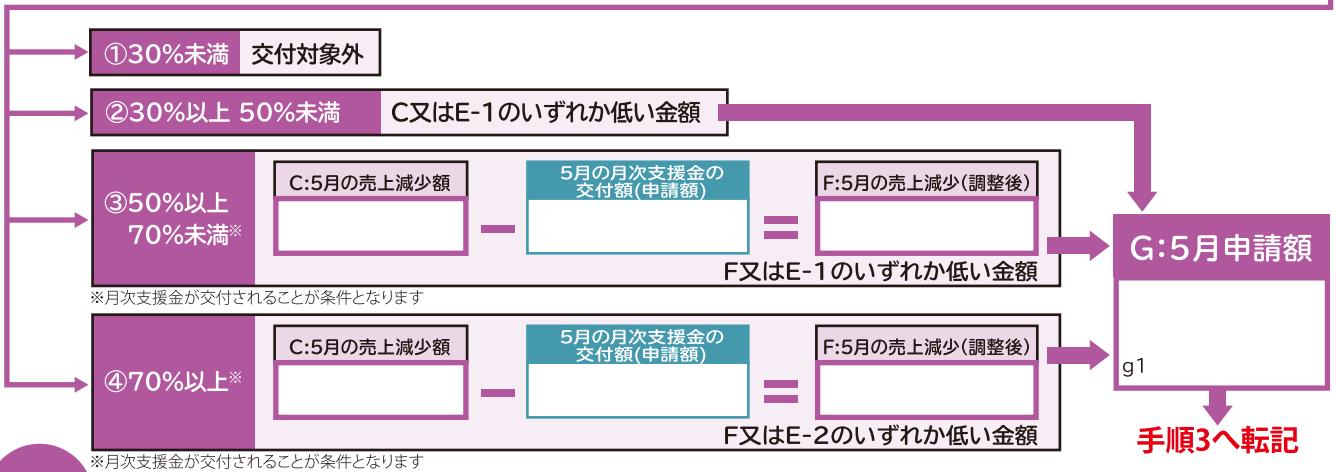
①30%未満 交付対象外

②30%以上 50%未満 C又はE-1のいずれか低い金額

③50%以上 70%未満※

C:5月の売上減少額

5月の月次支援金の交付額(申請額)

F:5月の売上減少(調整後)

F又はE-1のいずれか低い金額

※月次支援金が交付されることが条件となります

④70%以上※

C:5月の売上減少額

5月の月次支援金の交付額(申請額)

F:5月の売上減少(調整後)

F又はE-2のいずれか低い金額

※月次支援金が交付されることが条件となります

G:5月申請額

g1

手順3へ転記